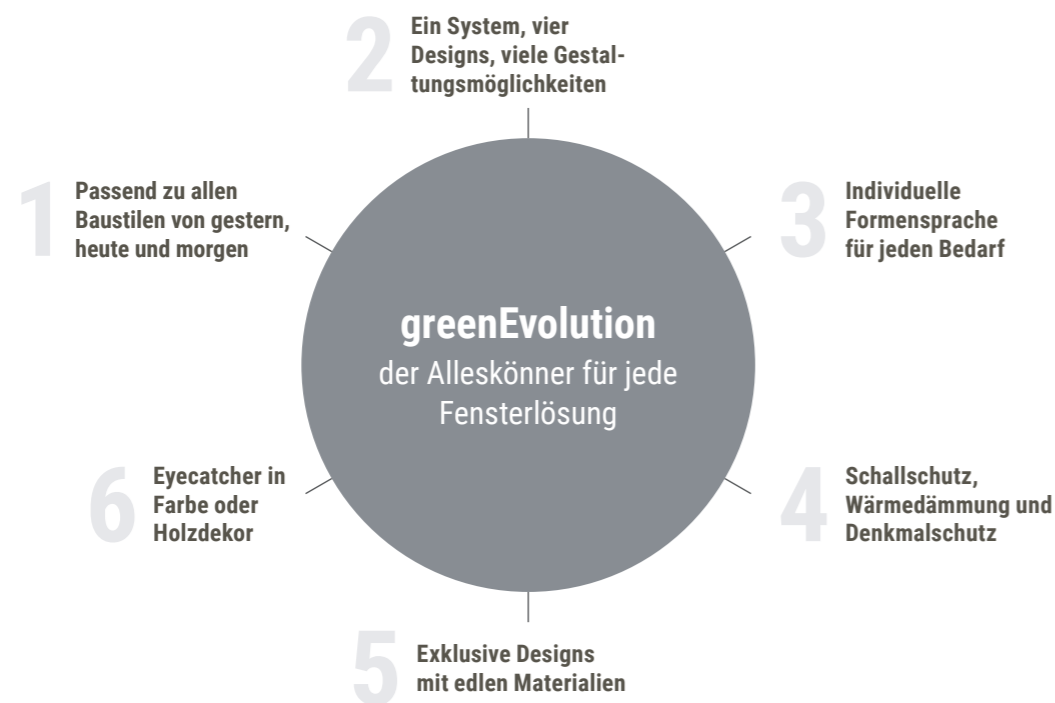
2 Ein System, vier Designs, viele Gestaltungsmöglichkeiten

1 Passend zu allen Baustilen von gestern, heute und morgen

3 Individuelle Formensprache für jeden Bedarf

greenEvolution
der Alleskönner für jede Fensterlösung

6 Eyecatcher in Farbe oder Holzdekor

4 Schallschutz, Wärmedämmung und Denkmalschutz

5 Exklusive Designs mit edlen Materialien